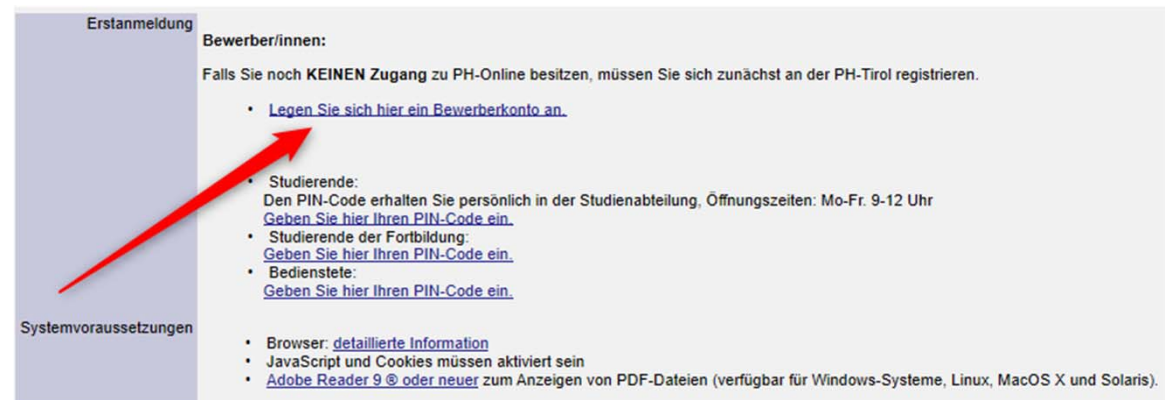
Erstanmeldung

Bewerber/innen:

Falls Sie noch KEINEN Zugang zu PH-Online besitzen, müssen Sie sich zunächst an der PH-Tirol registrieren.

- Legen Sie sich hier ein Bewerberkonto an.

- Studierende:
Den PIN-Code erhalten Sie persönlich in der Studienabteilung, Öffnungszeiten: Mo-Fr. 9-12 Uhr
Geben Sie hier Ihren PIN-Code ein.
- Studierende der Fortbildung:
Geben Sie hier Ihren PIN-Code ein.
- Bedienstete:
Geben Sie hier Ihren PIN-Code ein.

Systemvoraussetzungen

- Browser: detaillierte Information
- JavaScript und Cookies müssen aktiviert sein
- Adobe Reader 9 ® oder neuer zum Anzeigen von PDF-Dateien (verfügbar für Windows-Systeme, Linux, MacOS X und Solaris).